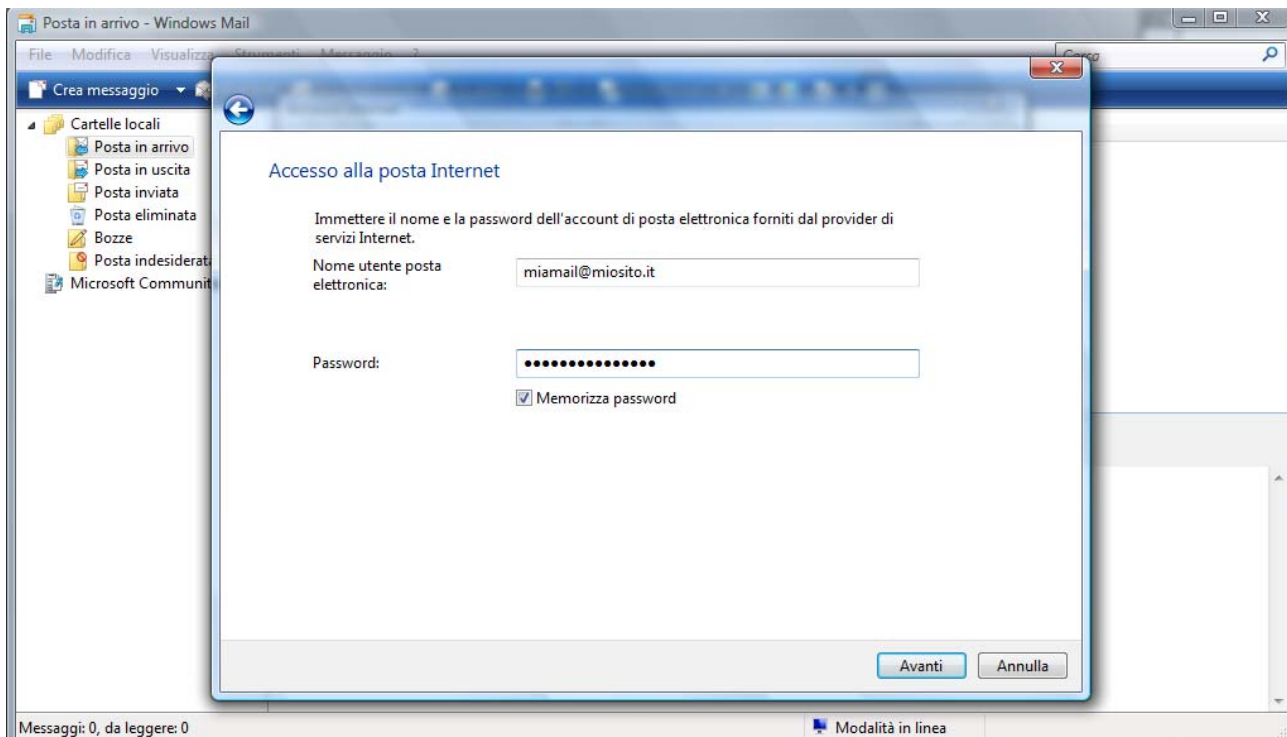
Posta in arrivo - Windows Mail

File Modifica Visualizza Strumenti Messaggio ?

Cerca

Crea messaggio

Cartelle locali
Posta in arrivo
Posta in uscita
Posta inviata
Posta eliminata
Bozze
Posta indesiderat
Microsoft Communit

Accesso alla posta Internet

Immettere il nome e la password dell'account di posta elettronica forniti dal provider di servizi Internet.

Nome utente posta elettronica: miamail@miosito.it

Password: •••••••••••••••

Memorizza password

Avanti Annulla

Messaggi: 0, da leggere: 0

Modalità in linea